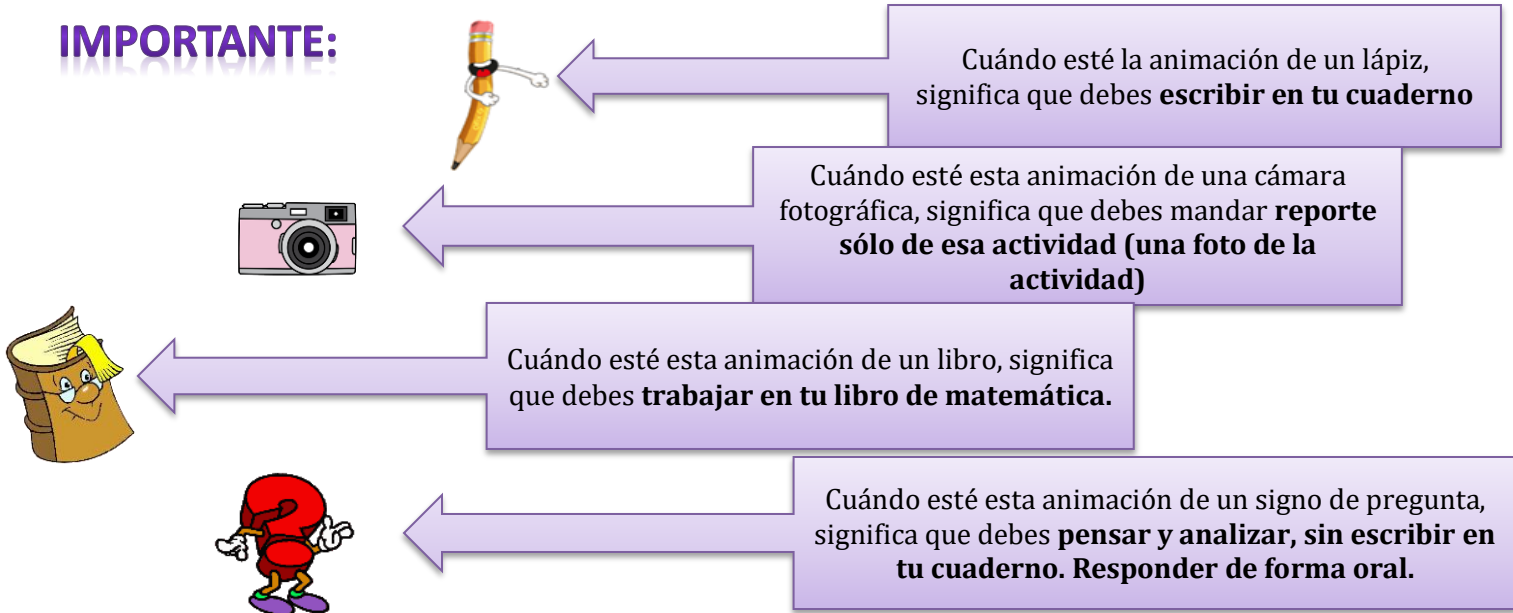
IMPORTANTE:

Cuándo esté la animación de un lápiz, significa que debes escribir en tu cuaderno

Cuándo esté esta animación de una cámara fotográfica, significa que debes mandar reporte sólo de esa actividad (una foto de la actividad)

Cuándo esté esta animación de un libro, significa que debes trabajar en tu libro de matemática.

Cuándo esté esta animación de un signo de pregunta, significa que debes pensar y analizar, sin escribir en tu cuaderno. Responder de forma oral.